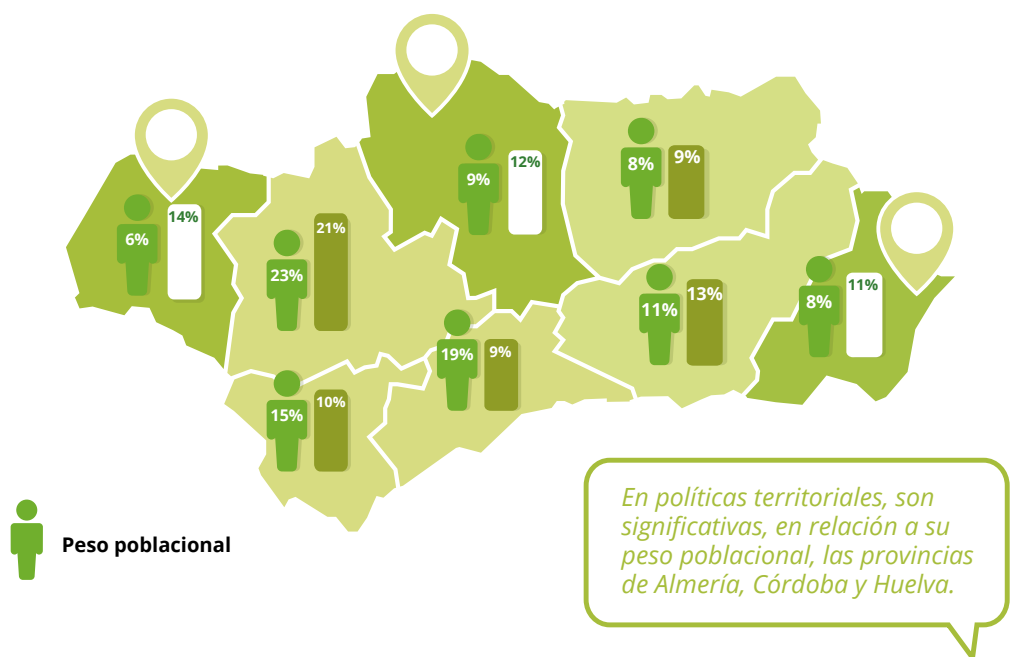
6%
14%
23%
21%
9%
12%
8%
9%
19%
9%
15%
10%
11%
13%
8%
11%

Peso poblacional

En políticas territoriales, son significativas, en relación a su peso poblacional, las provincias de Almería, Córdoba y Huelva.